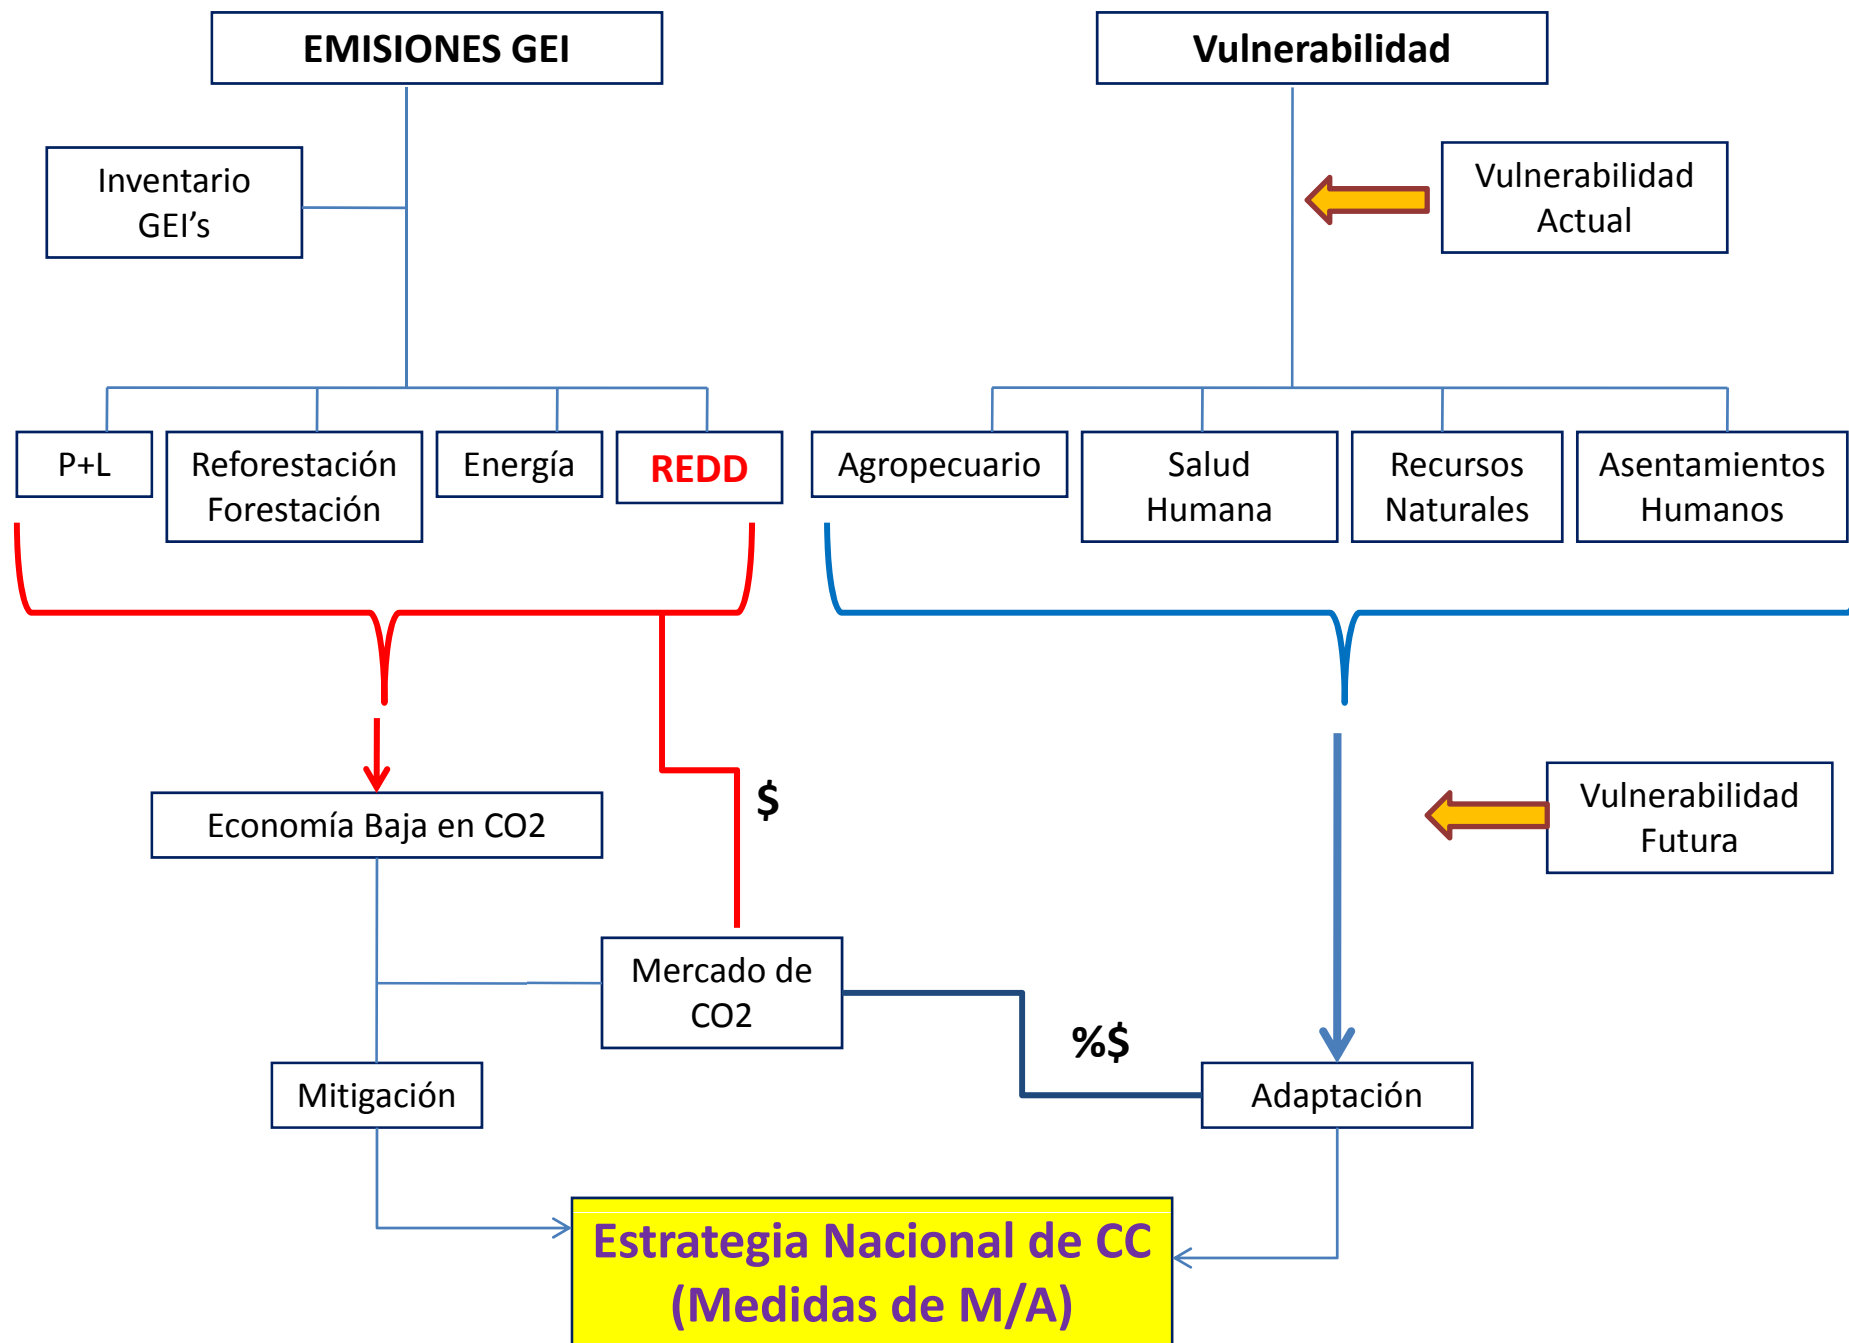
EMISIONES GEI

Vulnerabilidad

Inventario GEI’s

Vulnerabilidad Actual

P+L

Reforestación Forestación

Energía

REDD

Agropecuario

Salud Humana

Recursos Naturales

Asentamientos Humanos

Economía Baja en CO2

$

Vulnerabilidad Futura

Mercado de CO2

%$

Mitigación

Adaptación

Estrategia Nacional de CC (Medidas de M/A)